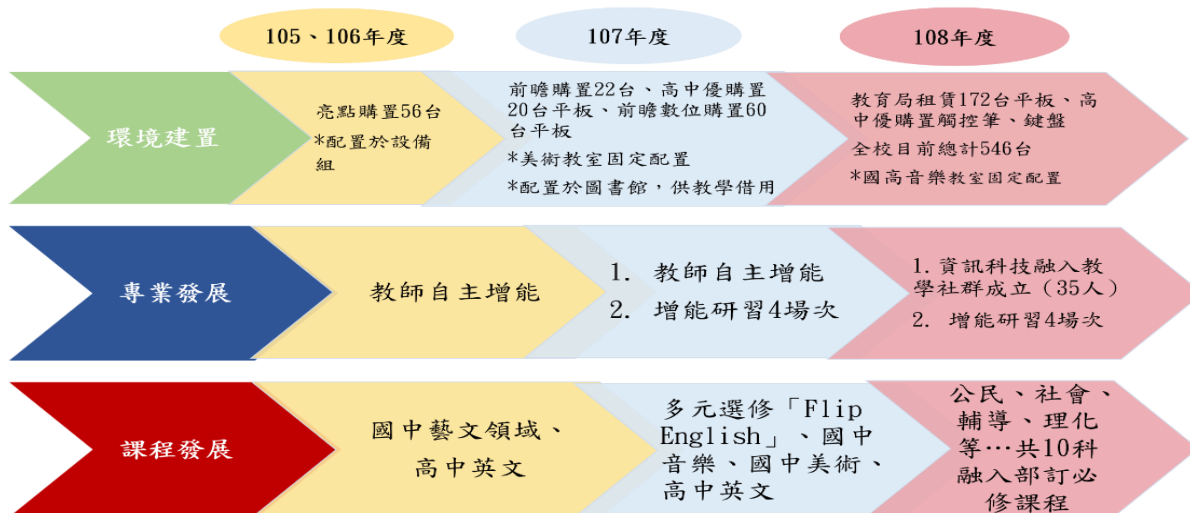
105、106年度

107年度

108年度

環境建置

亮點購置56台
*配置於設備組

前瞻購置22台、高中優購置20台平板、前瞻數位購置60台平板
*美術教室固定配置
*配置於圖書館，供教學借用

教育局租賃172台平板、高中優購置觸控筆、鍵盤
全校目前總計546台
*國高音樂教室固定配置

專業發展

教師自主增能

1. 教師自主增能
2. 增能研習4場次

1. 資訊科技融入教學社群成立（35人）
2. 增能研習4場次

課程發展

國中藝文領域、高中英文

多元選修「Flip English」、國中音樂、國中美術、高中英文

公民、社會、輔導、理化等…共10科融入部訂必修課程